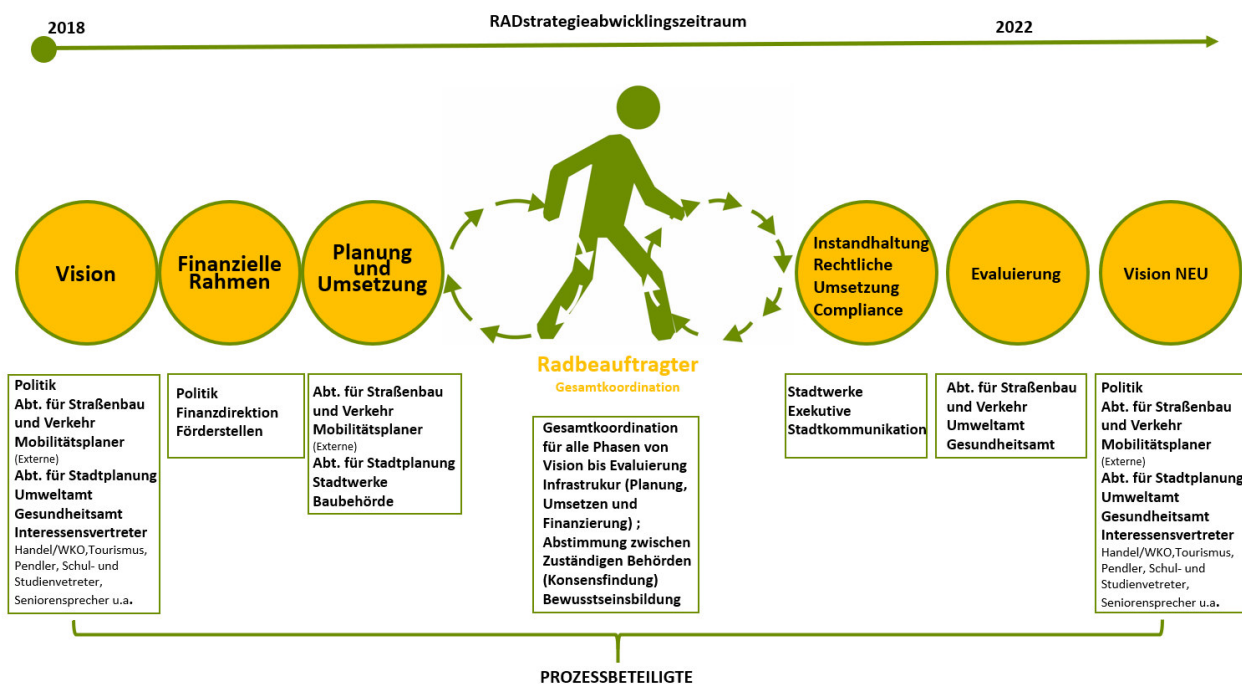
2018

RADstrategieabwicklingszeitraum

2022

Vision

Finanzielle Rahmen

Planung und Umsetzung

Instandhaltung Rechtliche Umsetzung Compliance

Evaluierung

Vision NEU

Radbeauftragter

Gesamtkoordination

Politik
Abt. für Straßenbau und Verkehr
Mobilitätsplaner
(Externe)
Abt. für Stadtplanung
Umweltamt
Gesundheitsamt
Interessensvertreter
Handel/WKO,Tourismus, Pendler, Schul- und Studienvetreter, Seniorensprecher u.a.

Politik
Finanzdirektion
Förderstellen

Abt. für Straßenbau und Verkehr
Mobilitätsplaner
(Externe)
Abt. für Stadtplanung
Stadtwerke
Baubehörde

Gesamtkoordination für alle Phasen von Vision bis Evaluierung Infrastrukur (Planung, Umsetzen und Finanzierung) ; Abstimmung zwischen Zuständigen Behörden (Konsensfindung) Bewusstseinsbildung

Stadtwerke
Exekutive
Stadtkommunikation

Abt. für Straßenbau und Verkehr
Umweltamt
Gesundheitsamt

Politik
Abt. für Straßenbau und Verkehr
Mobilitätsplaner
(Externe)
Abt. für Stadtplanung
Umweltamt
Gesundheitsamt
Interessensvertreter
Handel/WKO,Tourismus, Pendler, Schul- und Studienvetreter, Seniorensprecher u.a.

PROZESSBETEILIGTE